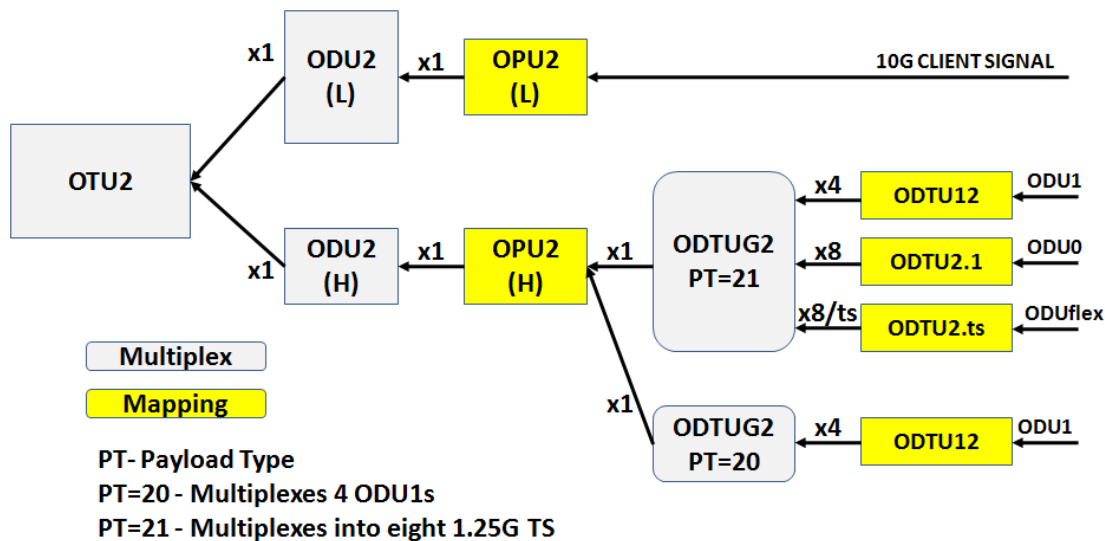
x1
ODU2
(L)
x1
OPU2
(L)
10G CLIENT SIGNAL

OTU2

x4
ODTU12
ODU1

x1
ODU2
(H)
x1
OPU2
(H)
x1
ODTUG2
PT=21
x8
ODTU2.1
ODU0

x8/ts
ODTU2.ts
ODUflex

Multiplex

Mapping

x1

ODTUG2
PT=20
x4
ODTU12
ODU1

PT- Payload Type
PT=20 - Multiplexes 4 ODU1s
PT=21 - Multiplexes into eight 1.25G TS